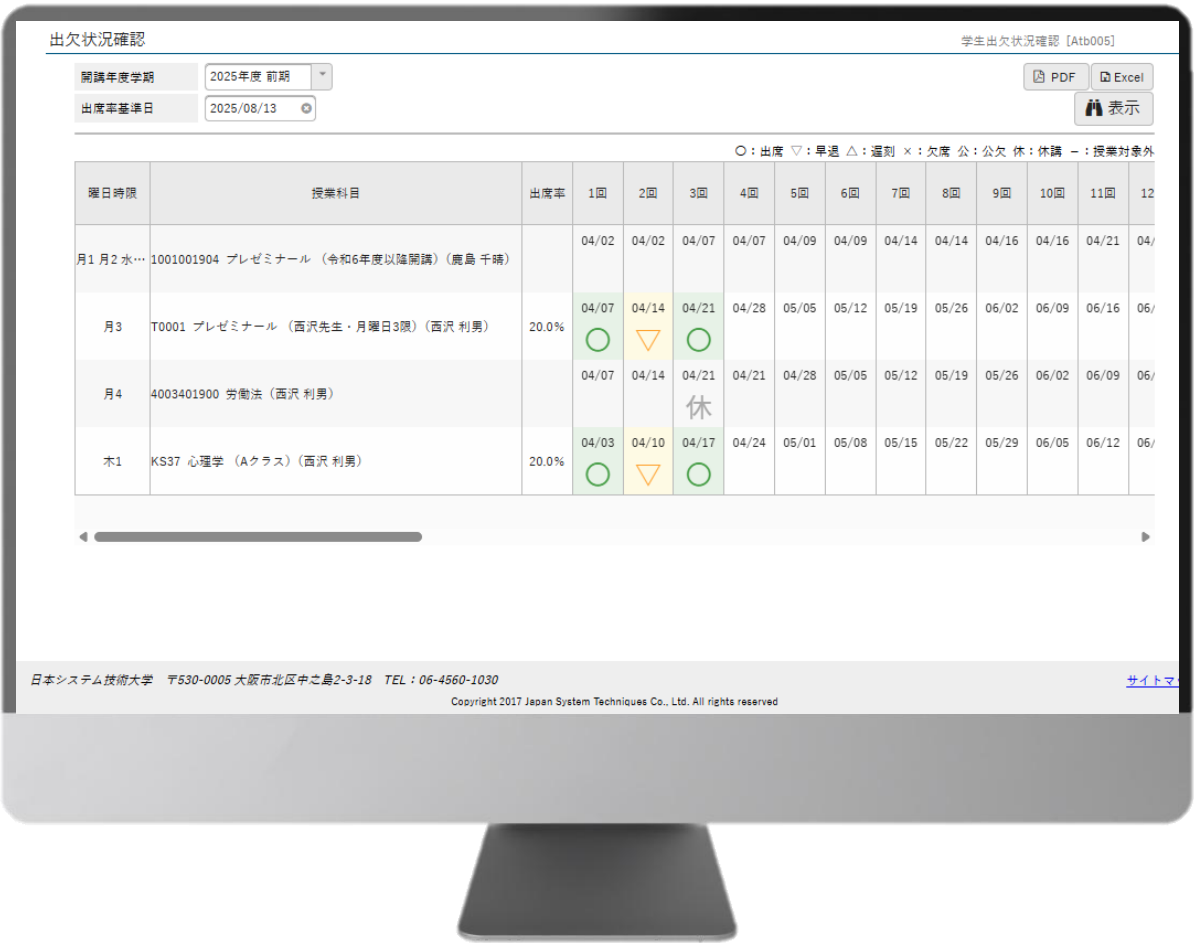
出欠状況確認

学生出欠状況確認 [Atb005]

開講年度学期 2025年度 前期

出席率基準日 2025/08/13

PDF Excel

表示

○：出席 ▽：早退 △：遅刻 ×：欠席 公：公欠 休：休講 –：授業対象外

| 曜日時限 | 授業科目 | 出席率 | 1回 | 2回 | 3回 | 4回 | 5回 | 6回 | 7回 | 8回 | 9回 | 10回 | 11回 | 12 |
|---|---|---|---|---|---|---|---|---|---|---|---|---|---|---|
| 月1 月2 水… | 1001001904 プレゼミナール （令和6年度以降開講）（鹿島 千晴） | | 04/02 | 04/02 | 04/07 | 04/07 | 04/09 | 04/09 | 04/14 | 04/14 | 04/16 | 04/16 | 04/21 | 04/ |
| 月3 | T0001 プレゼミナール （西沢先生・月曜日3限）（西沢 利男） | 20.0% | 04/07 ◯ | 04/14 ▽ | 04/21 ◯ | 04/28 | 05/05 | 05/12 | 05/19 | 05/26 | 06/02 | 06/09 | 06/16 | 06/ |
| 月4 | 4003401900 労働法（西沢 利男） | | 04/07 | 04/14 | 04/21 休 | 04/21 | 04/28 | 05/05 | 05/12 | 05/19 | 05/26 | 06/02 | 06/09 | 06/ |
| 木1 | KS37 心理学 （Aクラス）（西沢 利男） | 20.0% | 04/03 ◯ | 04/10 ▽ | 04/17 ◯ | 04/24 | 05/01 | 05/08 | 05/15 | 05/22 | 05/29 | 06/05 | 06/12 | 06/ |

日本システム技術大学 〒530-0005 大阪市北区中之島2-3-18 TEL：06-4560-1030

サイトマ

Copyright 2017 Japan System Techniques Co., Ltd. All rights reserved